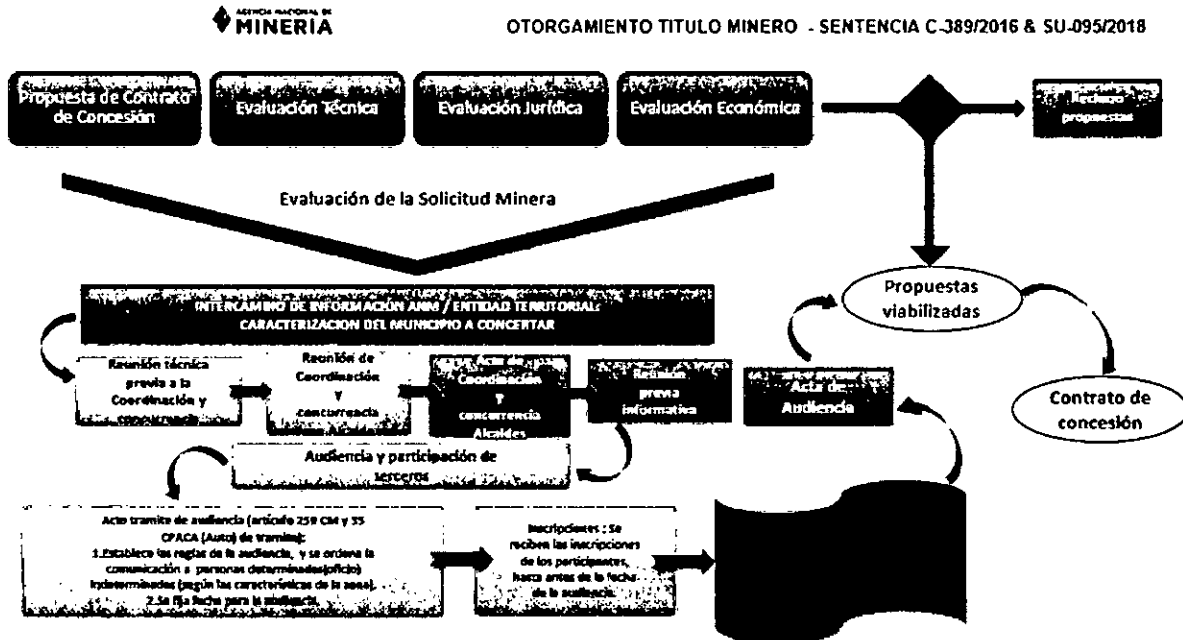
AGENCIA NACIONAL DE MINERIA

OTORGAMIENTO TITULO MINERO - SENTENCIA C-389/2016 & SU-095/2018

Propuesta de Contrato de Concesión

Evaluación Técnica

Evaluación Jurídica

Evaluación Económica

Rechazo propuestas

Evaluación de la Solicitud Minera

Propuestas viabilizadas

Contrato de concesión

INTERCAMBIO DE INFORMACIÓN ANM / ENTIDAD TERRITORIAL: CARACTERIZACION DEL MUNICIPIO A CONCERTAR

Reunión técnica previa a la Coordinación y concurrencia

Reunión de Coordinación y concurrencia

Acta de Coordinación y concurrencia Alcaldes

Reunión previa informativa

Acta de Audiencia

Audiencia y participación de terceros

Acto tramite de audiencia (artículo 259 CM y 35 CPACA (Auto) de tramite):
1.Establece las reglas de la audiencia, y se ordena la comunicación a personas determinadas(oficio) indeterminadas (según las características de la zona).
2.Se fija fecha para la audiencia.

Inscripciones : Se reciben las inscripciones de los participantes, hasta antes de la fecha de la audiencia.